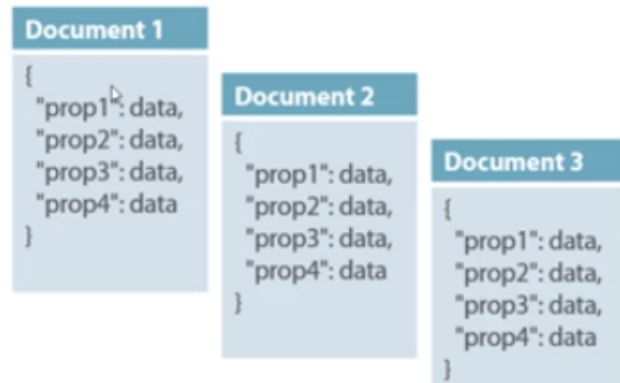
Document 1

{
"prop1": data,
"prop2": data,
"prop3": data,
"prop4": data
}

Document 2

{
"prop1": data,
"prop2": data,
"prop3": data,
"prop4": data
}

Document 3

{
"prop1": data,
"prop2": data,
"prop3": data,
"prop4": data
}